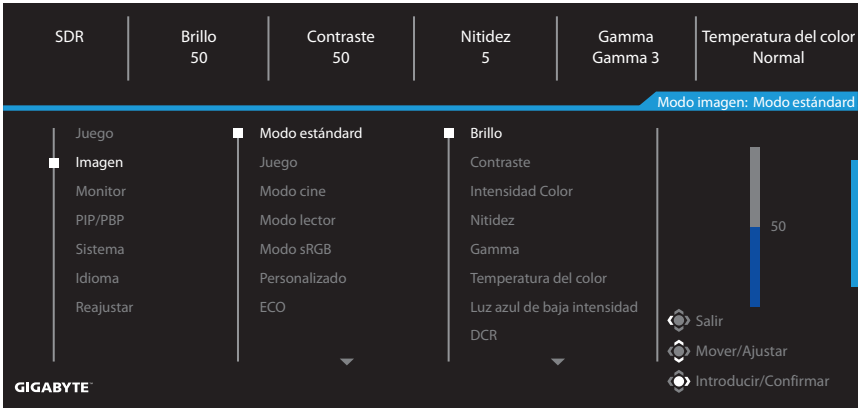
SDR

Brillo
50

Contraste
50

Nitidez
5

Gamma
Gamma 3

Temperatura del color
Normal

Modo imagen: Modo estándar

Juego
Imagen
Monitor
PIP/PBP
Sistema
Idioma
Reajustar

Modo estándar
Juego
Modo cine
Modo lector
Modo sRGB
Personalizado
ECO

Brillo
Contraste
Intensidad Color
Nitidez
Gamma
Temperatura del color
Luz azul de baja intensidad
DCR

50

Salir
Mover/Ajustar
Introducir/Confirmar

GIGABYTE